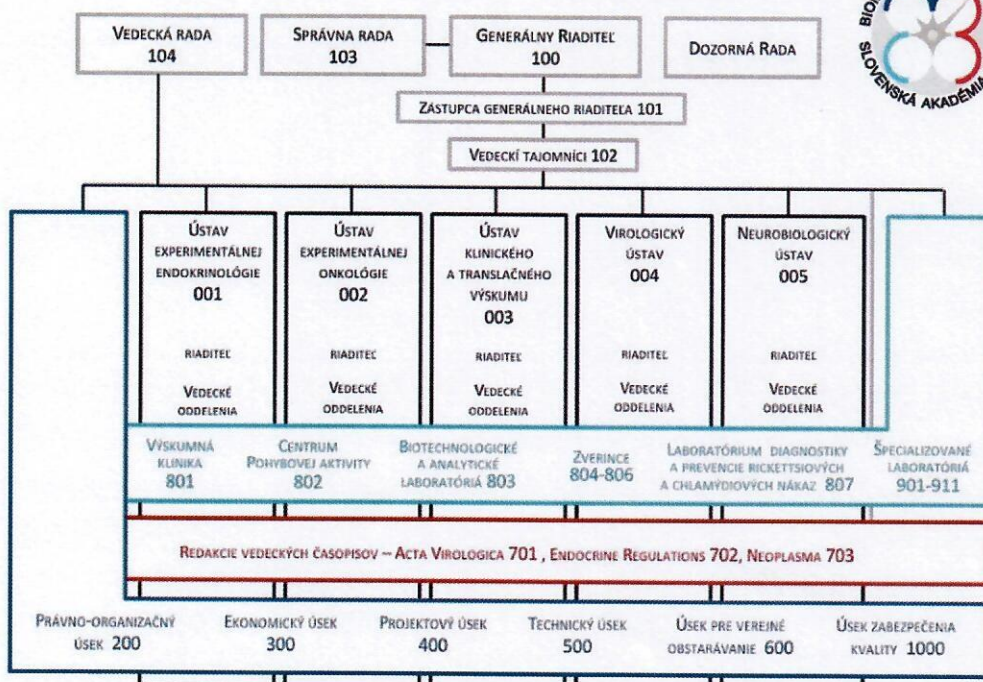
VEDECKÁ RADA 104

SPRÁVNA RADA 103

GENERÁLNY RIADITEĽ 100

DOZORNÁ RADA

ZÁSTUPCA GENERÁLNEHO RIADITEĽA 101

VEDECKÍ TAJOMNÍCI 102

ÚSTAV EXPERIMENTÁLNEJ ENDOKRINOLÓGIE 001
RIADITEĽ
VEDECKÉ ODDELENIA

ÚSTAV EXPERIMENTÁLNEJ ONKOLÓGIE 002
RIADITEĽ
VEDECKÉ ODDELENIA

ÚSTAV KLINICKÉHO A TRANSLAČNÉHO VÝSKUMU 003
RIADITEĽ
VEDECKÉ ODDELENIA

VIROLOGICKÝ ÚSTAV 004
RIADITEĽ
VEDECKÉ ODDELENIA

NEUROBIOLOGICKÝ ÚSTAV 005
RIADITEĽ
VEDECKÉ ODDELENIA

VÝSKUMNÁ KLINIKA 801

CENTRUM POHYBOVEJ AKTIVITY 802

BIOTECHNOLOGICKÉ A ANALYTICKÉ LABORATÓRIÁ 803

ZVERINCE 804-806

LABORATÓRIUM DIAGNOSTIKY A PREVENCIE RICKETTSIOVÝCH A CHLAMÝDIOVÝCH NÁKAZ 807

ŠPECIALIZOVANÉ LABORATÓRIÁ 901-911

REDAKCIE VEDECKÝCH ČASOPISOV – ACTA VIROLOGICA 701 , ENDOCRINE REGULATIONS 702, NEOPLASMA 703

PRÁVNO-ORGANIZAČNÝ ÚSEK 200

EKONOMICKÝ ÚSEK 300

PROJEKTOVÝ ÚSEK 400

TECHNICKÝ ÚSEK 500

ÚSEK PRE VEREJNÉ OBSTARÁVANIE 600

ÚSEK ZABEZPEČENIA KVALITY 1000

BIO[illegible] SLOVENSKÁ AKADÉMI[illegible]